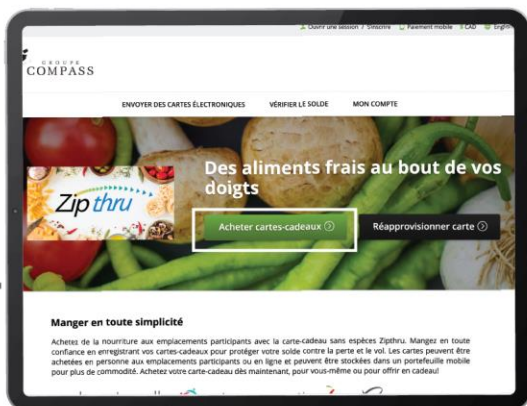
Ouvrir une session / S'inscrire Paiement mobile $ CAD Engl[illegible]

GROUPE
COMPASS

ENVOYER DES CARTES ÉLECTRONIQUES VÉRIFIER LE SOLDE MON COMPTE

Zip thru

Des aliments frais au bout de vos doigts

Acheter cartes-cadeaux

Réapprovisionner carte

Manger en toute simplicité

Achetez de la nourriture aux emplacements participants avec la carte-cadeau sans espèces Zipthru. Mangez en toute confiance en enregistrant vos cartes-cadeaux pour protéger votre solde contre la perte et le vol. Les cartes peuvent être achetées en personne aux emplacements participants ou en ligne et peuvent être stockées dans un portefeuille mobile pour plus de commodité. Achetez votre carte-cadeau dès maintenant, pour vous-même ou pour offrir en cadeau!